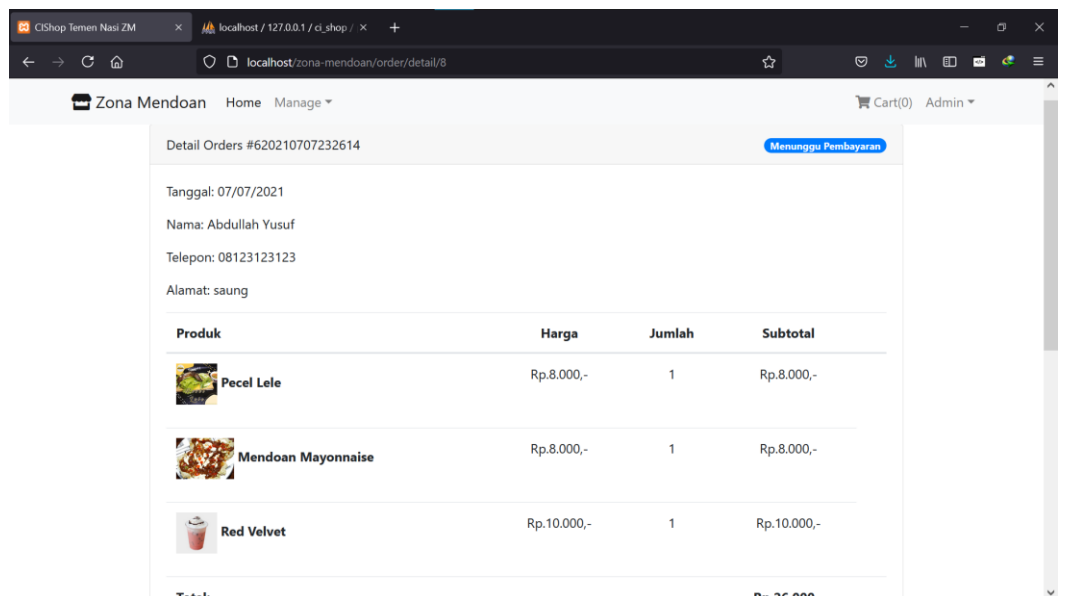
CIShop Temen Nasi ZM ×
localhost / 127.0.0.1 / ci_shop / ×
+

localhost/zona-mendoan/order/detail/8

Zona Mendoan Home Manage ▾ Cart(0) Admin ▾

Detail Orders #620210707232614
Menunggu Pembayaran

Tanggal: 07/07/2021

Nama: Abdullah Yusuf

Telepon: 08123123123

Alamat: saung

| Produk | Harga | Jumlah | Subtotal |
|---|---|---|---|
| Pecel Lele | Rp.8.000,- | 1 | Rp.8.000,- |
| Mendoan Mayonnaise | Rp.8.000,- | 1 | Rp.8.000,- |
| Red Velvet | Rp.10.000,- | 1 | Rp.10.000,- |

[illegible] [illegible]